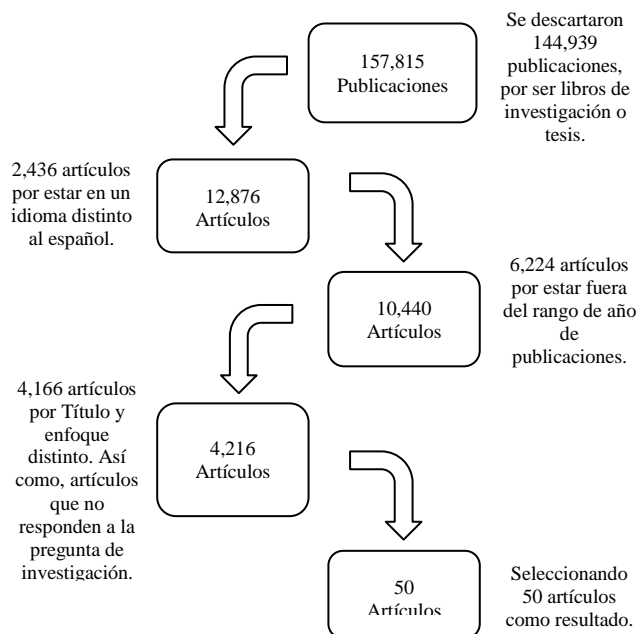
157,815 Publicaciones

Se descartaron 144,939 publicaciones, por ser libros de investigación o tesis.

2,436 artículos por estar en un idioma distinto al español.

12,876 Artículos

6,224 artículos por estar fuera del rango de año de publicaciones.

10,440 Artículos

4,166 artículos por Título y enfoque distinto. Así como, artículos que no responden a la pregunta de investigación.

4,216 Artículos

50 Artículos

Seleccionando 50 artículos como resultado.